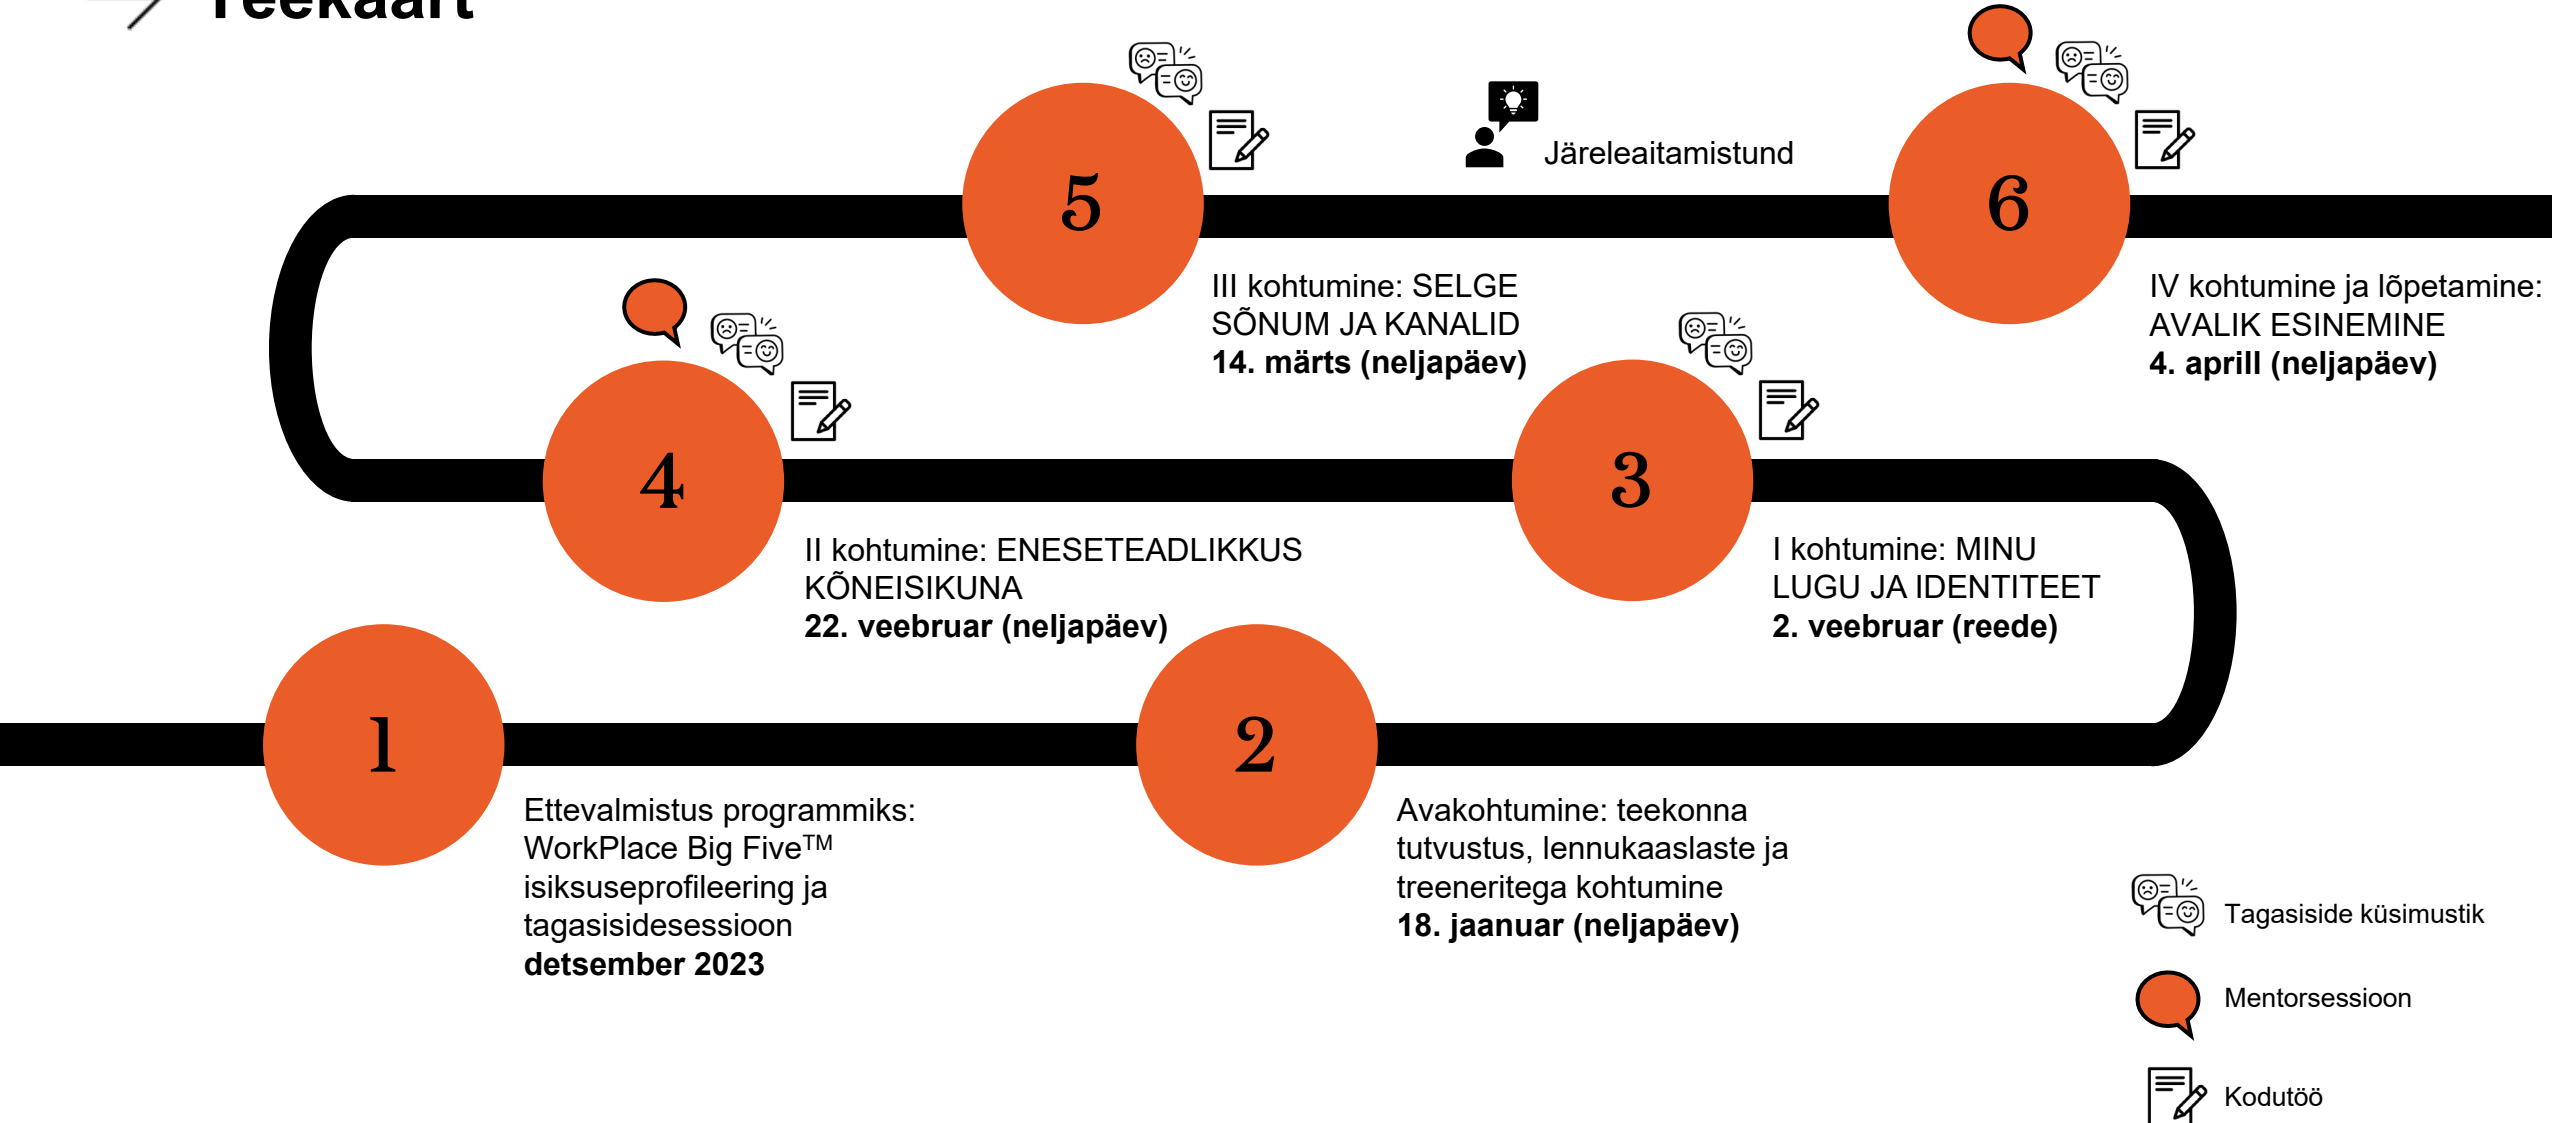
Teekaart

5

Järeleaitamistund

6

III kohtumine: SELGE SÕNUM JA KANALID
**14. märts (neljapäev)**

IV kohtumine ja lõpetamine: AVALIK ESINEMINE
**4. aprill (neljapäev)**

4

3

II kohtumine: ENESETEADLIKKUS KÕNEISIKUNA
**22. veebruar (neljapäev)**

I kohtumine: MINU LUGU JA IDENTITEET
**2. veebruar (reede)**

1

2

Ettevalmistus programmiks: WorkPlace Big Five$^{TM}$ isiksuseprofileering ja tagasisidesessioon
**detsember 2023**

Avakohtumine: teekonna tutvustus, lennukaaslaste ja treeneritega kohtumine
**18. jaanuar (neljapäev)**

Tagasiside küsimustik

Mentorsessioon

Kodutöö